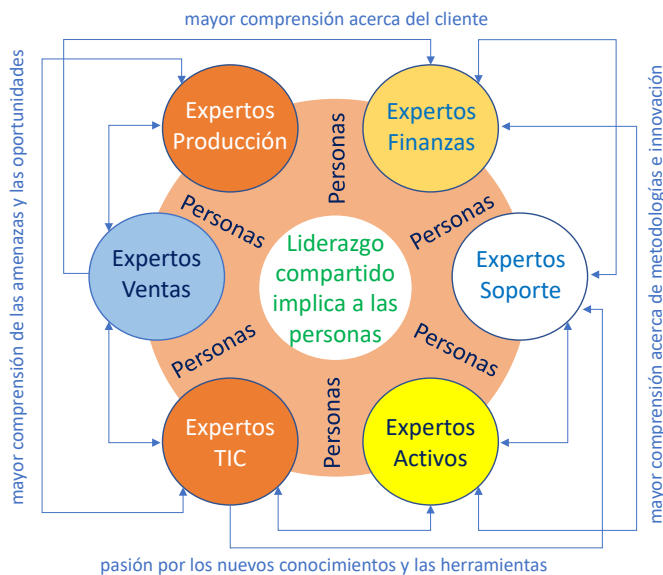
mayor comprensión acerca del cliente

mayor comprensión de las amenazas y las oportunidades

Expertos Producción

Expertos Finanzas

Expertos Ventas

Liderazgo compartido implica a las personas

Expertos Soporte

Expertos TIC

Expertos Activos

Personas

Personas

Personas

Personas

Personas

Personas

mayor comprensión acerca de metodologías e innovación

pasión por los nuevos conocimientos y las herramientas